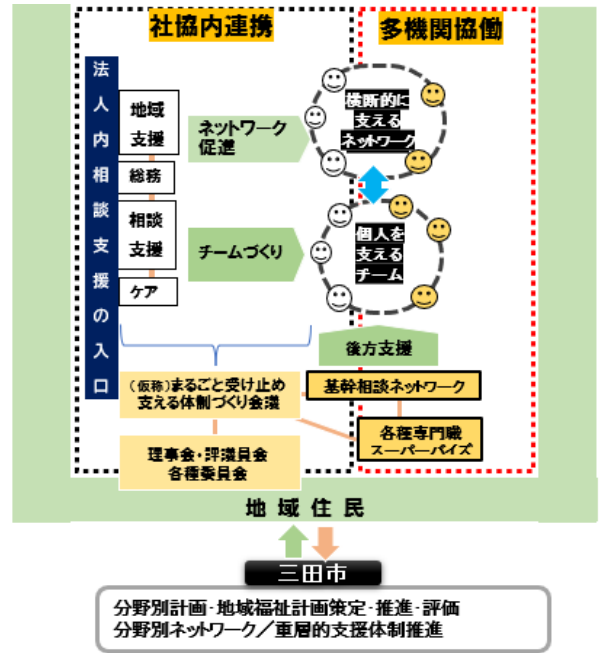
社協内連携

多機関協働

法人内相談支援の入口

地域支援

総務

相談支援

ケア

ネットワーク促進

チームづくり

横断的に支えるネットワーク

個人を支えるチーム

後方支援

（仮称）まるごと受け止め支える体制づくり会議

基幹相談ネットワーク

各種専門職スーパーバイズ

理事会・評議員会
各種委員会

地域住民

三田市

分野別計画・地域福祉計画策定・推進・評価
分野別ネットワーク／重層的支援体制推進